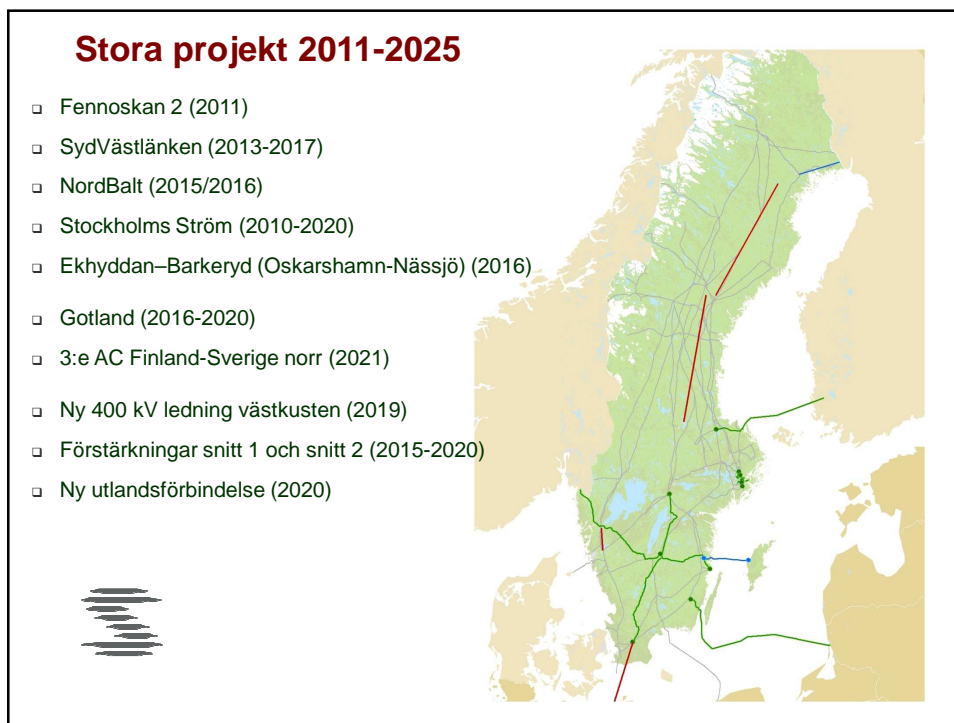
Stora projekt 2011-2025

- Fennoskan 2 (2011)
- SydVästlänken (2013-2017)
- NordBalt (2015/2016)
- Stockholms Ström (2010-2020)
- Ekhyddan–Barkeryd (Oskarshamn-Nässjö) (2016)
- Gotland (2016-2020)
- 3:e AC Finland-Sverige norr (2021)
- Ny 400 kV ledning västkusten (2019)
- Förstärkningar snitt 1 och snitt 2 (2015-2020)
- Ny utlandsförbindelse (2020)